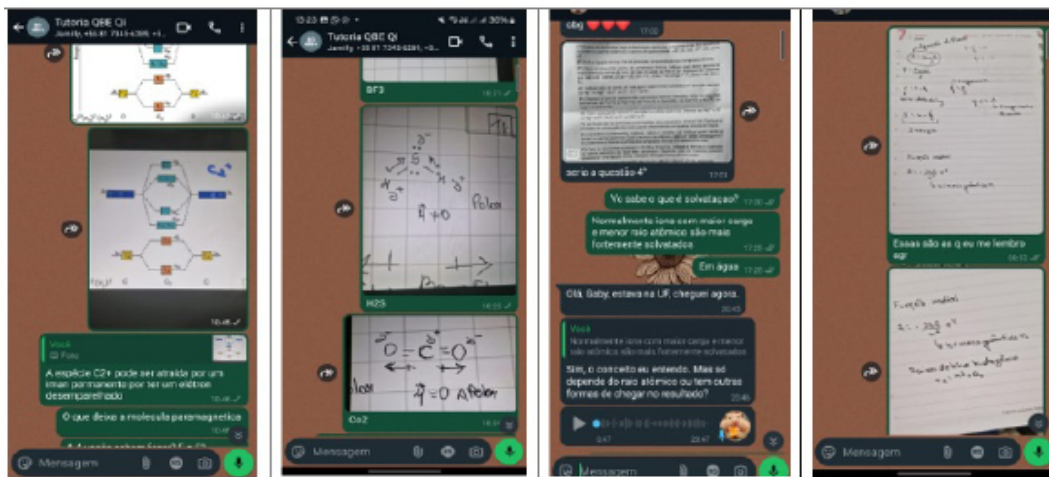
Tutoria QBE QI

Você
Foto
A espécie C2+ pode ser atraída por um imam permanente por ter um elétron desemparelhado 10:46

O que deixa a molecula paramagnética 10:46

Mensagem

13:23
Tutoria QBE QI

BF3

H2S

Co2

Mensagem

obg ❤️❤️❤️ 17:00

seria a questão 4° 17:01

Vc sabe o que é solvatação? 17:00

Normalmente íons com maior carga e menor raio atômico são mais fortemente solvatados. 17:26

Em água 17:26

Olá, Gaby, estava na UF, cheguei agora. 20:43

Você
Normalmente íons com maior carga e menor raio atômico são mais fortemente solvatados

Sim, o conceito eu entendo. Mas só depende do raio atômico ou tem outros formas de chegar no resultado? 20:46

0:47 20:47

Mensagem

Essas são as q eu me lembro agr 06:13

Mensagem